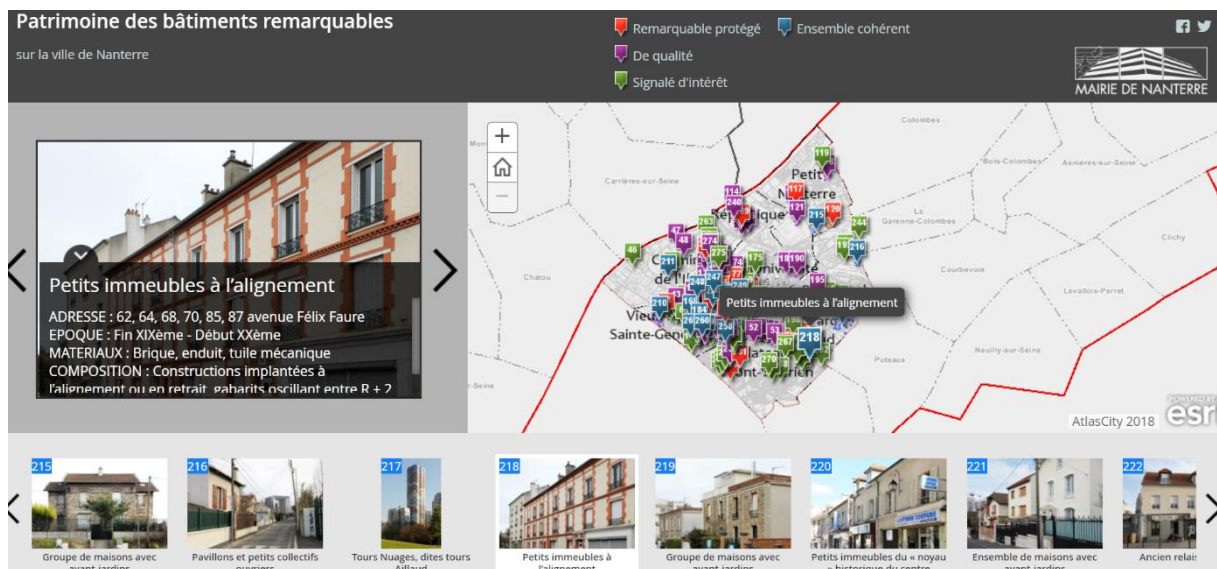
Patrimoine des bâtiments remarquables

sur la ville de Nanterre

Remarquable protégé
Ensemble cohérent
De qualité
Signalé d'intérêt

MAIRIE DE NANTERRE

Petits immeubles à l'alignement

ADRESSE : 62, 64, 68, 70, 85, 87 avenue Félix Faure
EPOQUE : Fin XIXème - Début XXème
MATERIAUX : Brique, enduit, tuile mécanique
COMPOSITION : Constructions implantées à l'alignement ou en retrait, gabarits oscillant entre R + 2

Colombes
Bois-Colombes
Asnières-sur-Seine
Carrières-sur-Seine
Petit Nanterre
La Garenne-Colombes
Clichy
Chatou
Courbevoie
Levallois-Perret
Vieux
Sainte-Gene
Neuilly-sur-Seine
Puteaux
Seine

Petits immeubles à l'alignement

119 114 117 240 121 215 120 263 47 48 274 244 46 275 190 211 74 77 195 248 216 210 168 184 260 250 52 53 267 218 270 175

AtlasCity 2018

215 Groupe de maisons avec avant jardins
216 Pavillons et petits collectifs ouvriers
217 Tours Nuages, dites tours Aillaud
218 Petits immeubles à l'alignement
219 Groupe de maisons avec avant jardins
220 Petits immeubles du « noyau » historique du centre
221 Ensemble de maisons avec avant jardins
222 Ancien relais